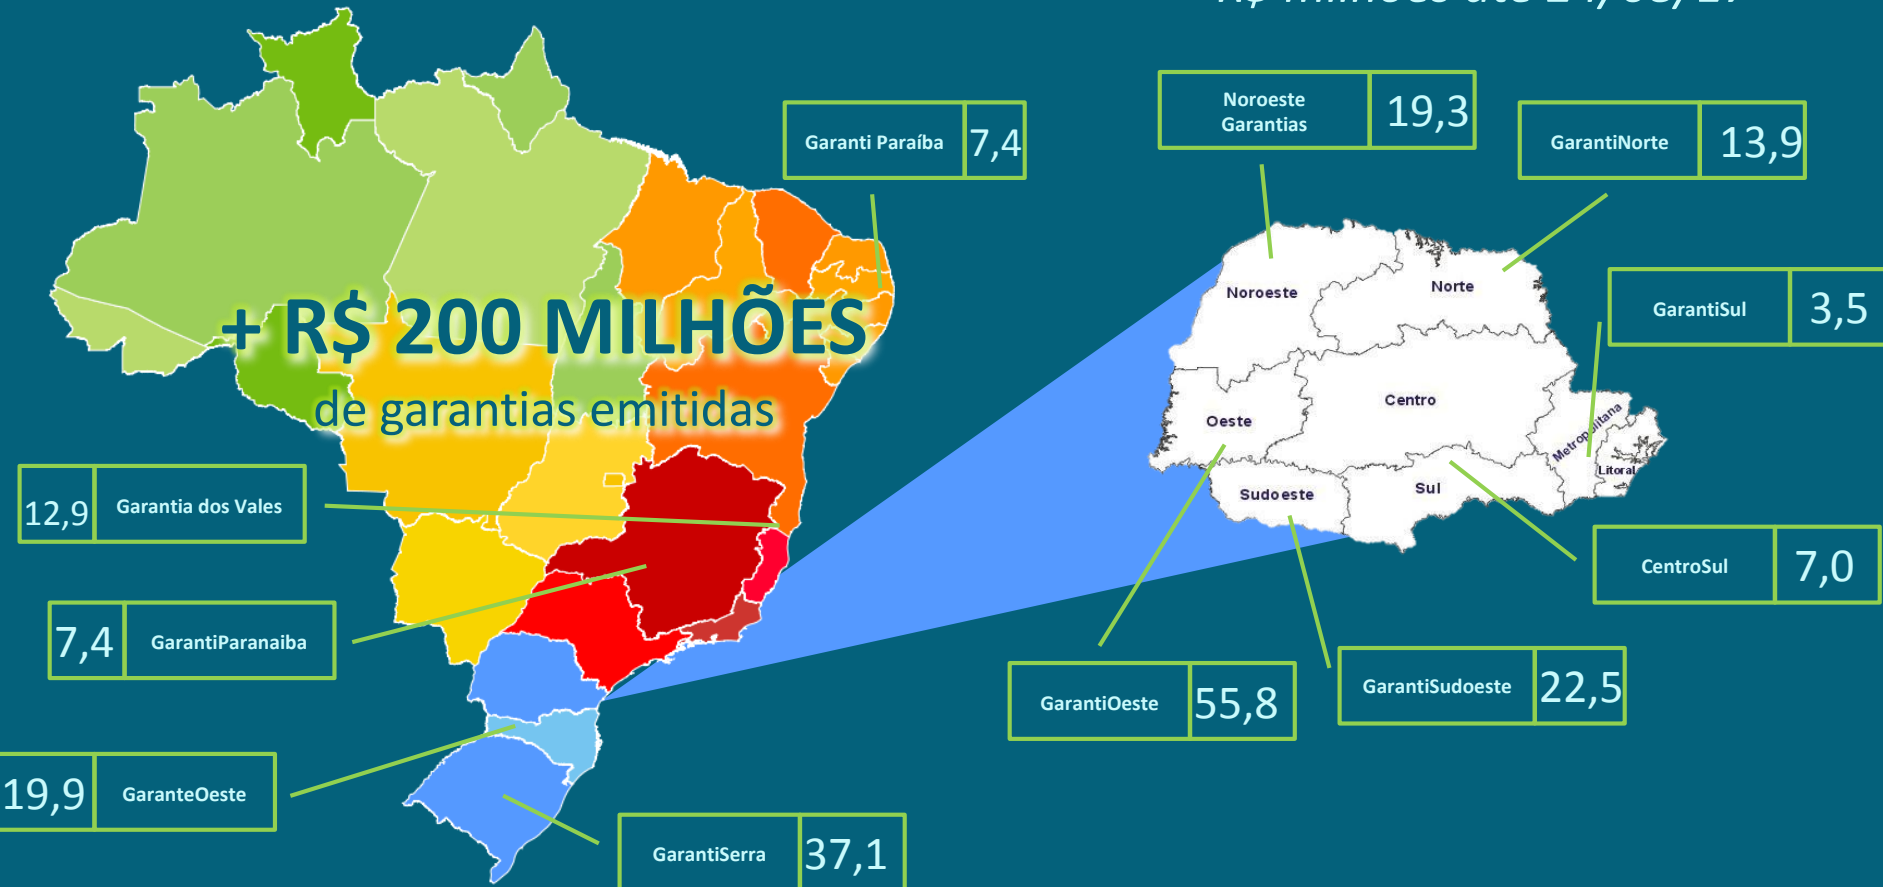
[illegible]

+ R$ 200 MILHÕES
de garantias emitidas

| Garanti Paraíba | 7,4 |
|---|---|

| 12,9 | Garantia dos Vales |
|---|---|

| 7,4 | GarantiParanaiba |
|---|---|

| 19,9 | GaranteOeste |
|---|---|

| GarantiSerra | 37,1 |
|---|---|

| Noroeste Garantias | 19,3 |
|---|---|

| GarantiNorte | 13,9 |
|---|---|

| GarantiSul | 3,5 |
|---|---|

| CentroSul | 7,0 |
|---|---|

| GarantiOeste | 55,8 |
|---|---|

| GarantiSudoeste | 22,5 |
|---|---|

Noroeste
Norte
Centro
Oeste
Metropolitana
Litoral
Sudoeste
Sul